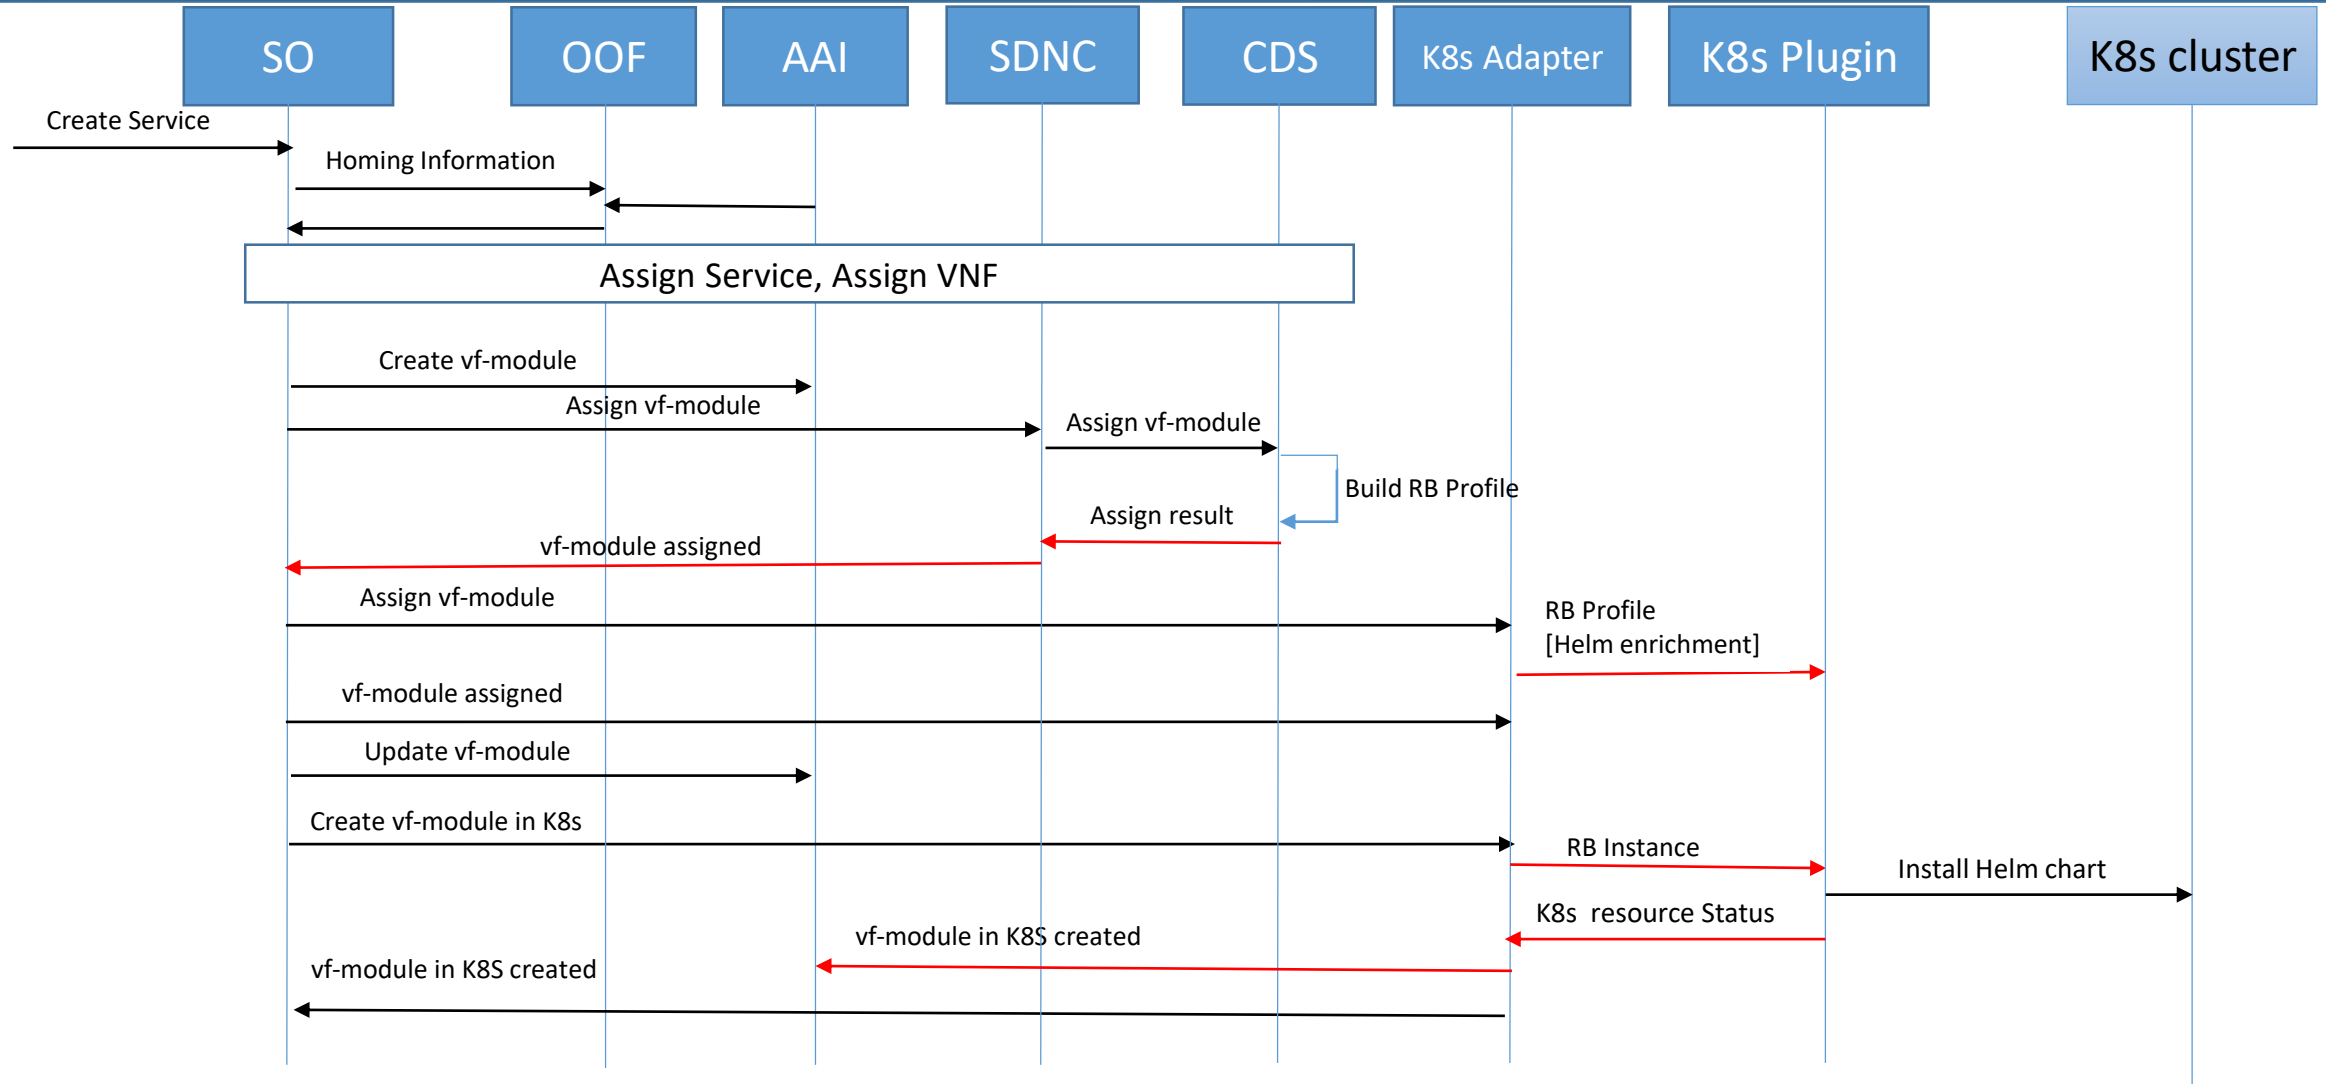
SO
OOF
AAI
SDNC
CDS
K8s Adapter
K8s Plugin
K8s cluster

Create Service
Homing Information
Assign Service, Assign VNF
Create vf-module
Assign vf-module
Assign vf-module
Build RB Profile
Assign result
vf-module assigned
Assign vf-module
RB Profile
[Helm enrichment]
vf-module assigned
Update vf-module
Create vf-module in K8s
RB Instance
Install Helm chart
K8s resource Status
vf-module in K8S created
vf-module in K8S created